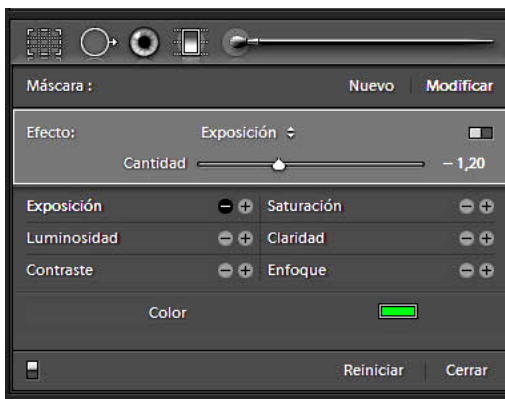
Máscara : Nuevo | Modificar

Efecto: Exposición ⇕

Cantidad −1,20

| Exposición | | Saturación | |
|---|---|---|---|
| Luminosidad | | Claridad | |
| Contraste | | Enfoque | |

Color

Reiniciar | Cerrar